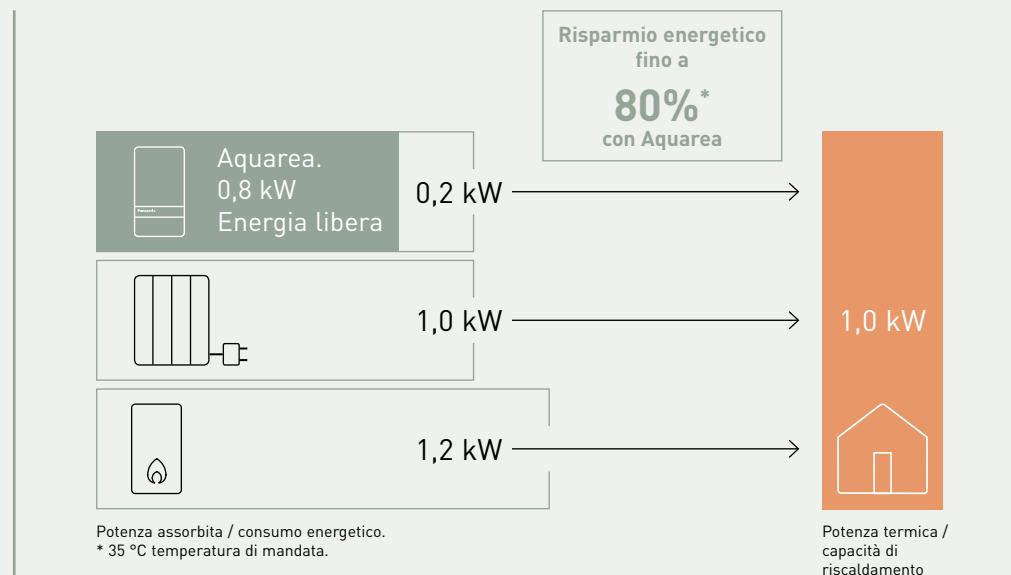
Risparmio energetico fino a
80%*
con Aquarea

Panasonic

Aquarea.
0,8 kW
Energia libera

0,2 kW

1,0 kW

1,2 kW

1,0 kW

Potenza assorbita / consumo energetico.
* 35 °C temperatura di mandata.

Potenza termica / capacità di riscaldamento